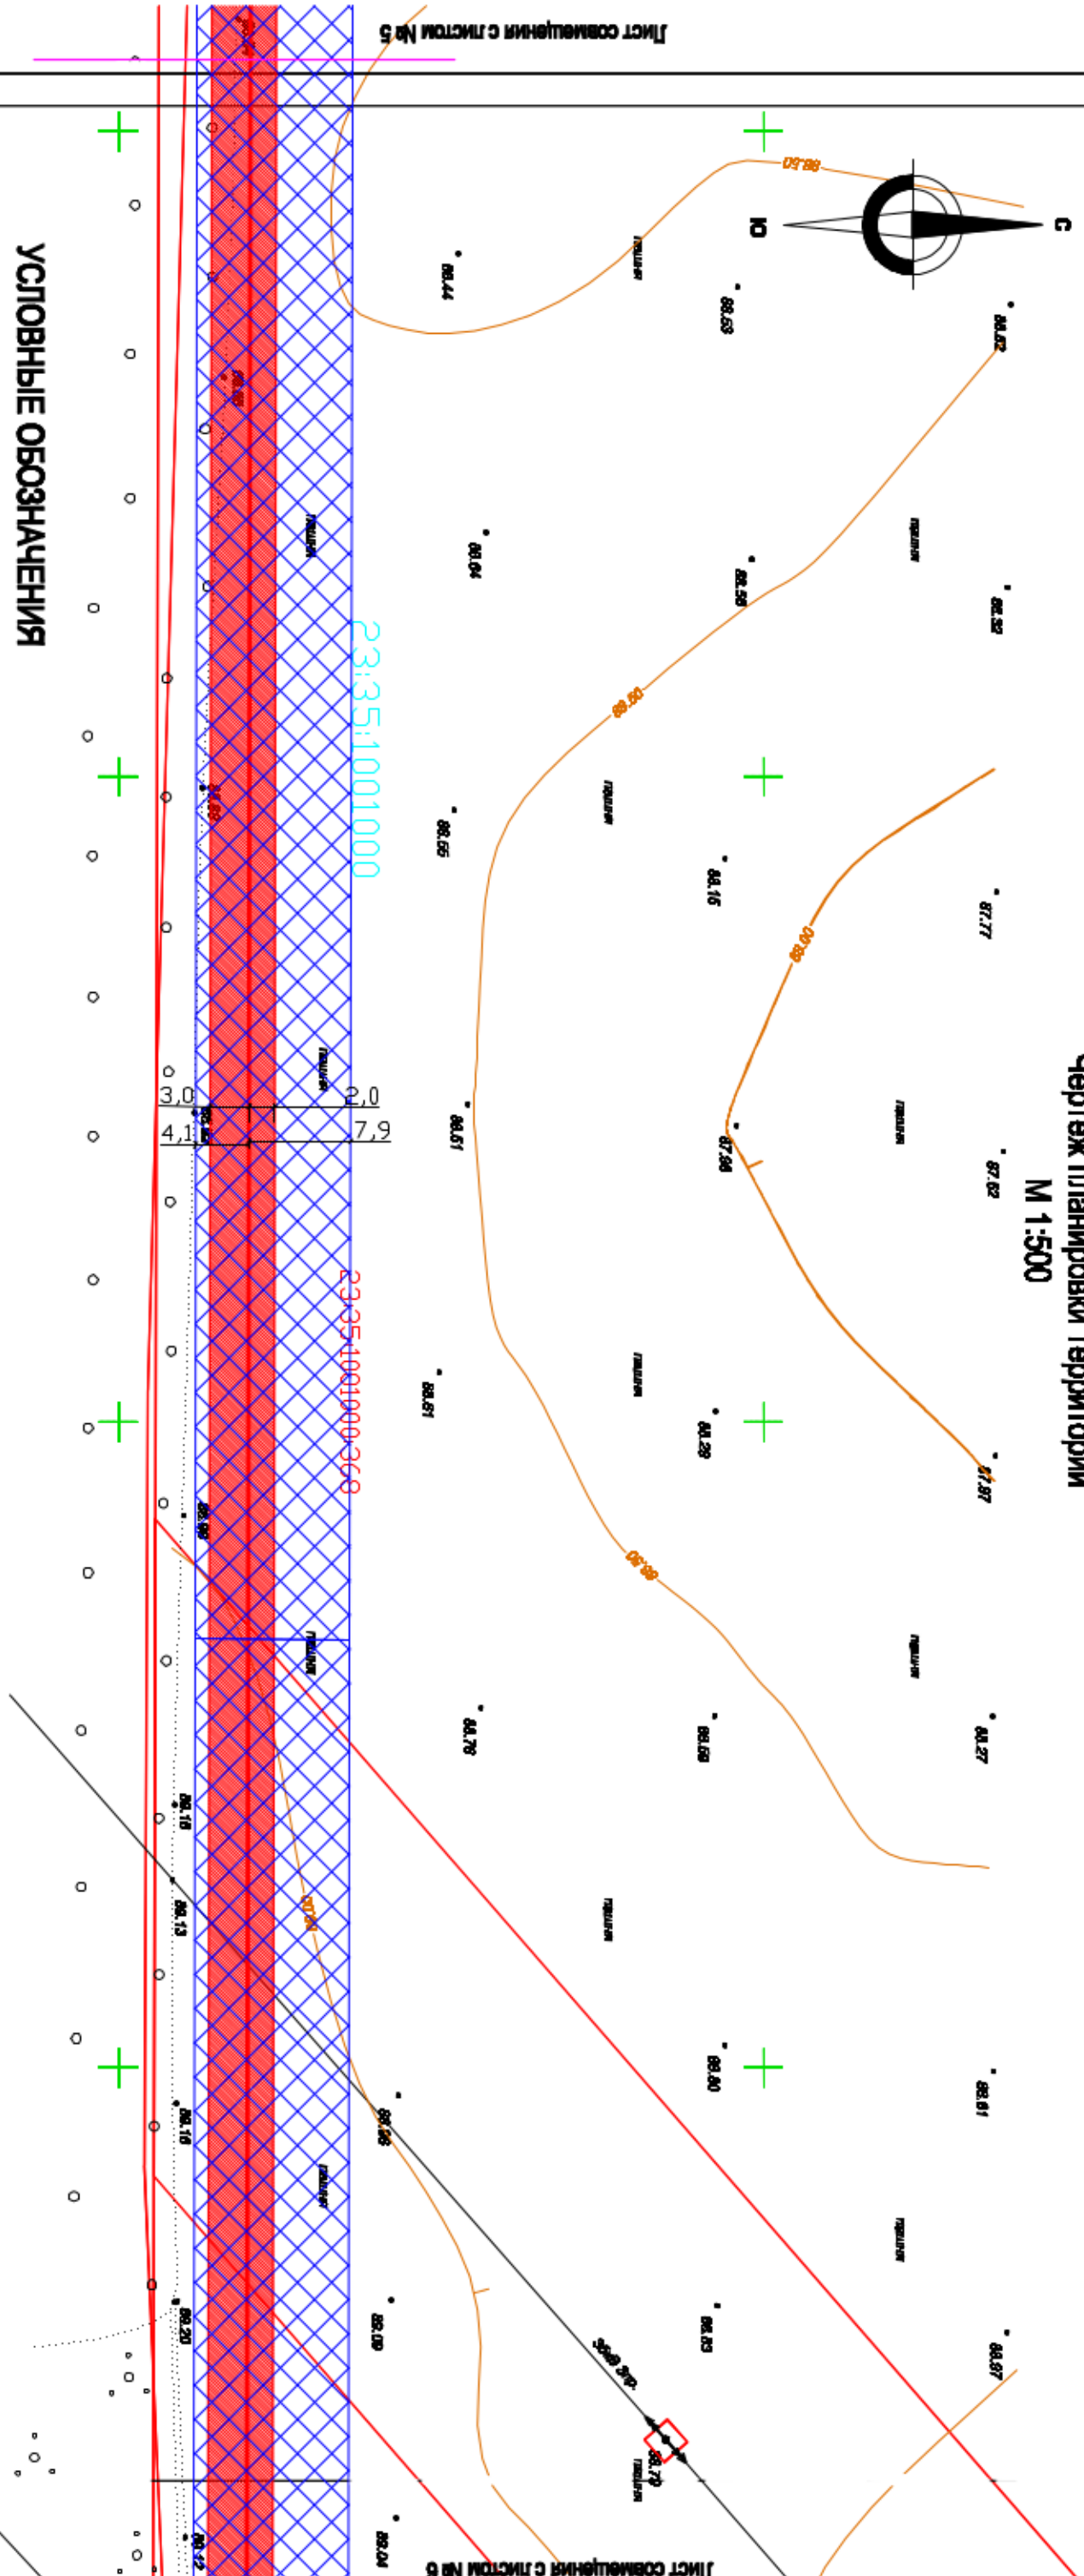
Чертеж планировки территории
М 1:500

УСЛОВНЫЕ ОБОЗНАЧЕНИЯ

Лист совмещения с листом № 5

Лист совмещения с листом № 6

С

Ю

23:35:1001000

23:35:1001000:368

3,0
4,1
2,0
7,9

88.50
88.50
88.00
88.50
87.50

88.44
88.53
88.62
88.64
88.58
88.32
88.55
88.16
87.77
88.61
87.98
87.82
88.61
88.29
87.87
88.76
88.69
88.27
88.15
88.13
88.80
88.61
88.16
88.96
88.20
88.09
88.83
88.87
88.79
88.12
88.04

пашня
пашня
пашня
пашня
пашня
пашня
пашня
пашня
пашня
пашня
пашня
пашня
пашня